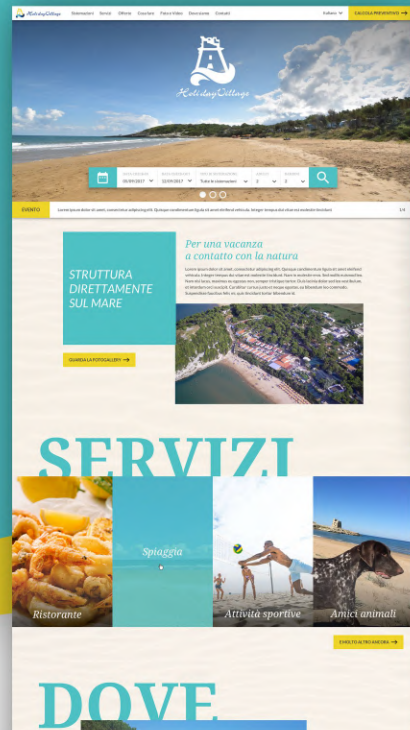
HolidayVillage Sistemazioni Servizi Offerte Coaches Foto e Video Dove siamo Contatti

Italiano

CALCOLA PREVENTIVO

HolidayVillage

03/07/2017 12/07/2017 Tutte le sistemazioni 2 0

EVENTO Lorem ipsum dolor sit amet, consectetur adipiscing elit. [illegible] 1/4

STRUTTURA DIRETTAMENTE SUL MARE

Per una vacanza a contatto con la natura

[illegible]

GUARDA LA FOTOGALLERY

SERVIZI

Spiaggia

Ristorante

Attività sportive

Amici animali

SCOPRI ALTRO ANCORA

DOVE